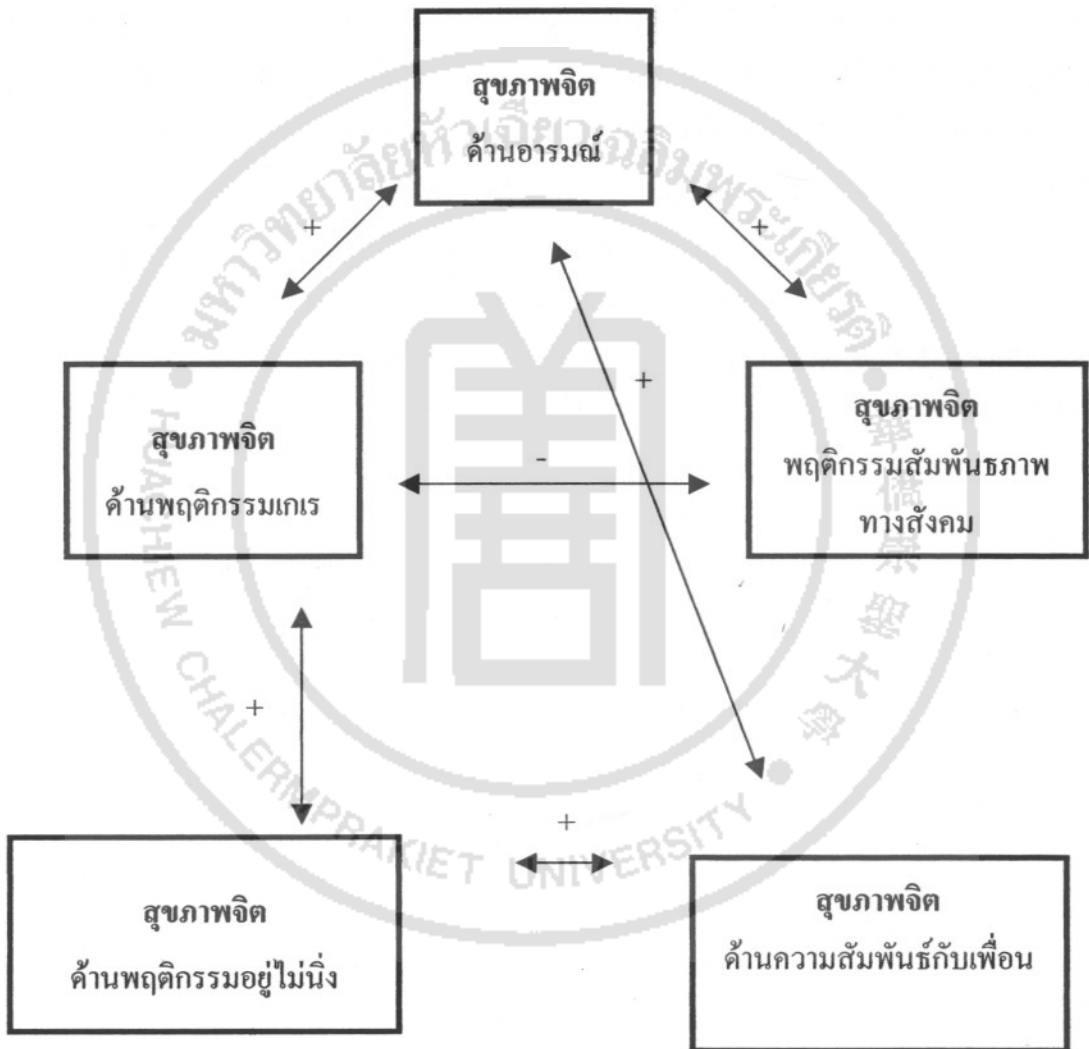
สุขภาพจิต
ด้านอารมณ์

+

+

+

สุขภาพจิต
ด้านพฤติกรรมเกเร

-

สุขภาพจิต
พฤติกรรมสัมพันธภาพ
ทางสังคม

+

+

สุขภาพจิต
ด้านพฤติกรรมอยู่ไม่นิ่ง

สุขภาพจิต
ด้านความสัมพันธ์กับเพื่อน

มหาวิทยาลัยหัวเฉียวเฉลิมพระเกียรติ
HUACHIEW CHALERMPRAKIET UNIVERSITY
華僑崇聖大學